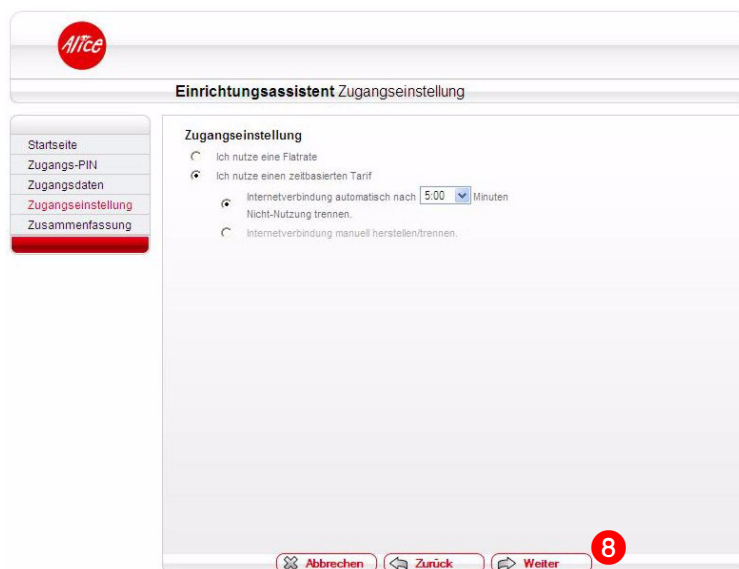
Alice

**Einrichtungsassistent** Zugangseinstellung

Startseite
Zugangs-PIN
Zugangsdaten
Zugangseinstellung
Zusammenfassung

**Zugangseinstellung**

Ich nutze eine Flatrate

Ich nutze einen zeitbasierten Tarif

Internetverbindung automatisch nach 5:00 Minuten Nicht-Nutzung trennen.

Internetverbindung manuell herstellen/trennen.

Abbrechen Zurück Weiter

8